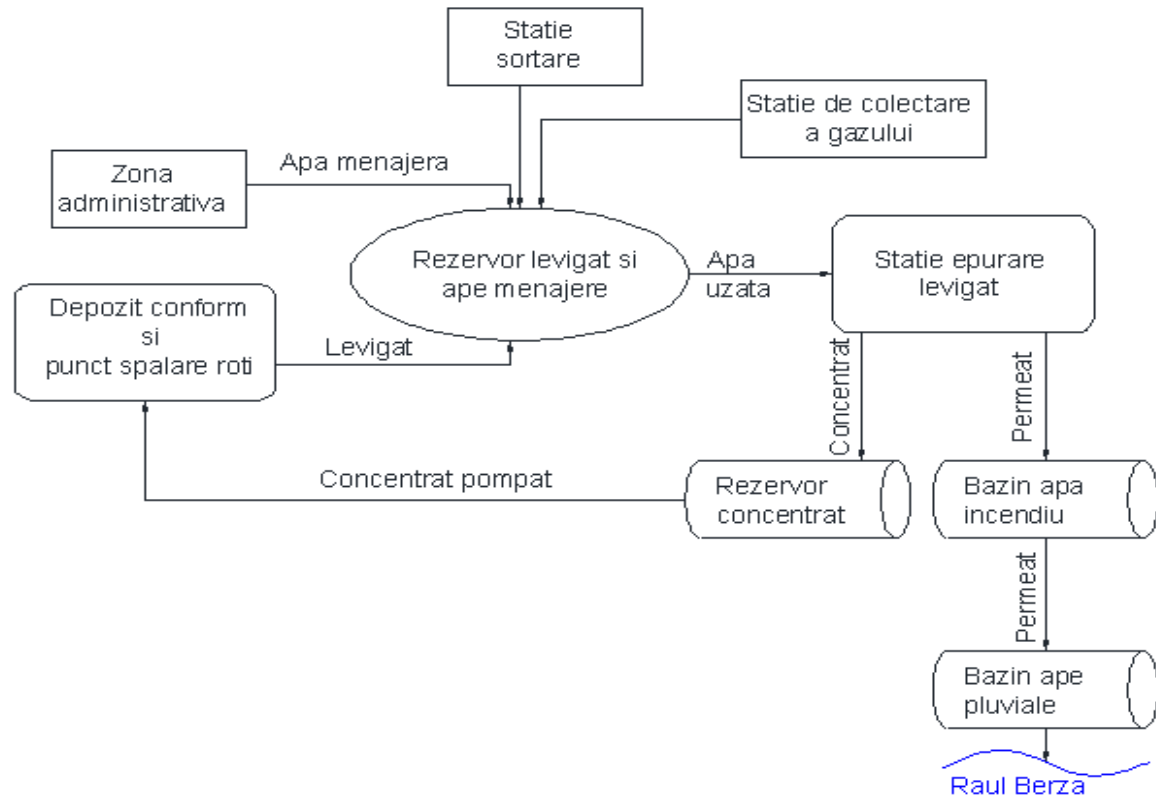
Statie sortare

Statie de colectare a gazului

Zona administrativa

Apa menajera

Rezervor levigat si ape menajere

Apa uzata

Statie epurare levigat

Depozit conform si punct spalare roti

Levigat

Concentrat

Permeat

Concentrat pompat

Rezervor concentrat

Bazin apa incendiu

Permeat

Bazin ape pluviale

Raul Berza